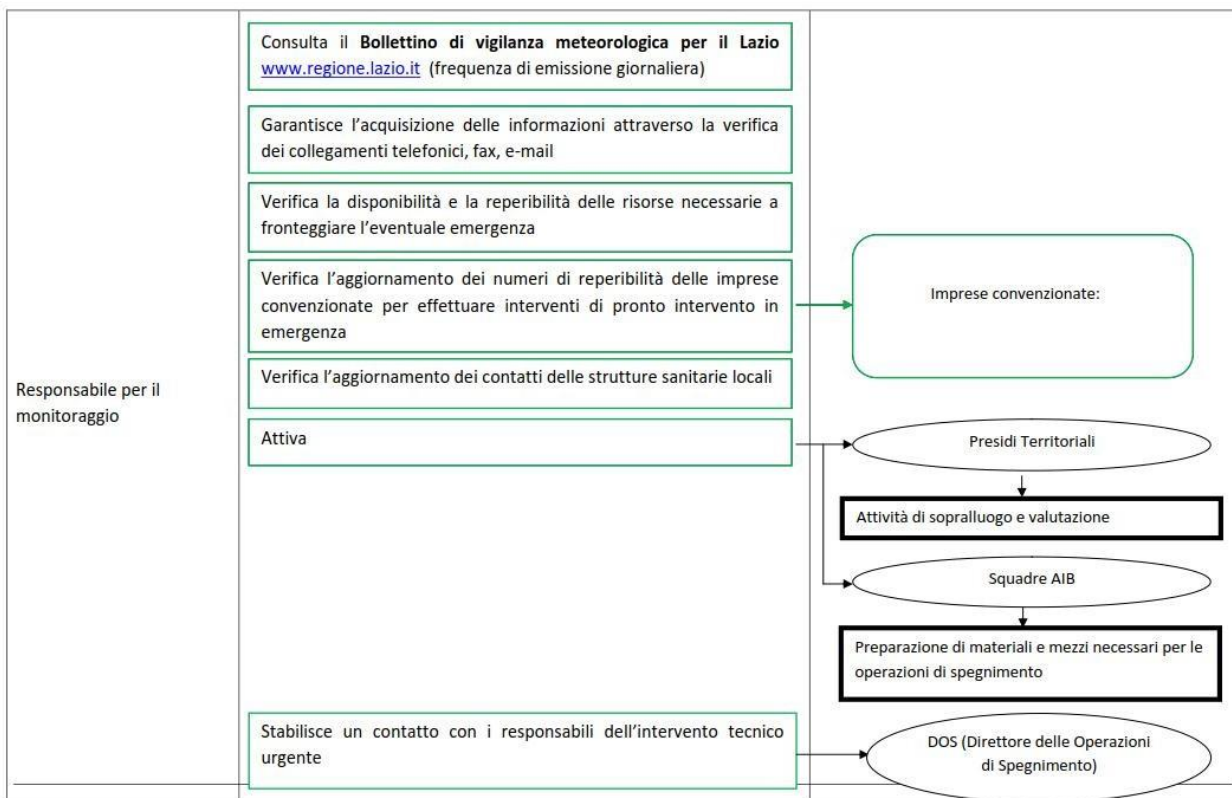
Responsabile per il monitoraggio

Consulta il **Bollettino di vigilanza meteorologica per il Lazio** www.regione.lazio.it (frequenza di emissione giornaliera)

Garantisce l'acquisizione delle informazioni attraverso la verifica dei collegamenti telefonici, fax, e-mail

Verifica la disponibilità e la reperibilità delle risorse necessarie a fronteggiare l'eventuale emergenza

Verifica l'aggiornamento dei numeri di reperibilità delle imprese convenzionate per effettuare interventi di pronto intervento in emergenza

Imprese convenzionate:

Verifica l'aggiornamento dei contatti delle strutture sanitarie locali

Attiva

Presidi Territoriali

Attività di sopralluogo e valutazione

Squadre AIB

Preparazione di materiali e mezzi necessari per le operazioni di spegnimento

Stabilisce un contatto con i responsabili dell'intervento tecnico urgente

DOS (Direttore delle Operazioni di Spegnimento)